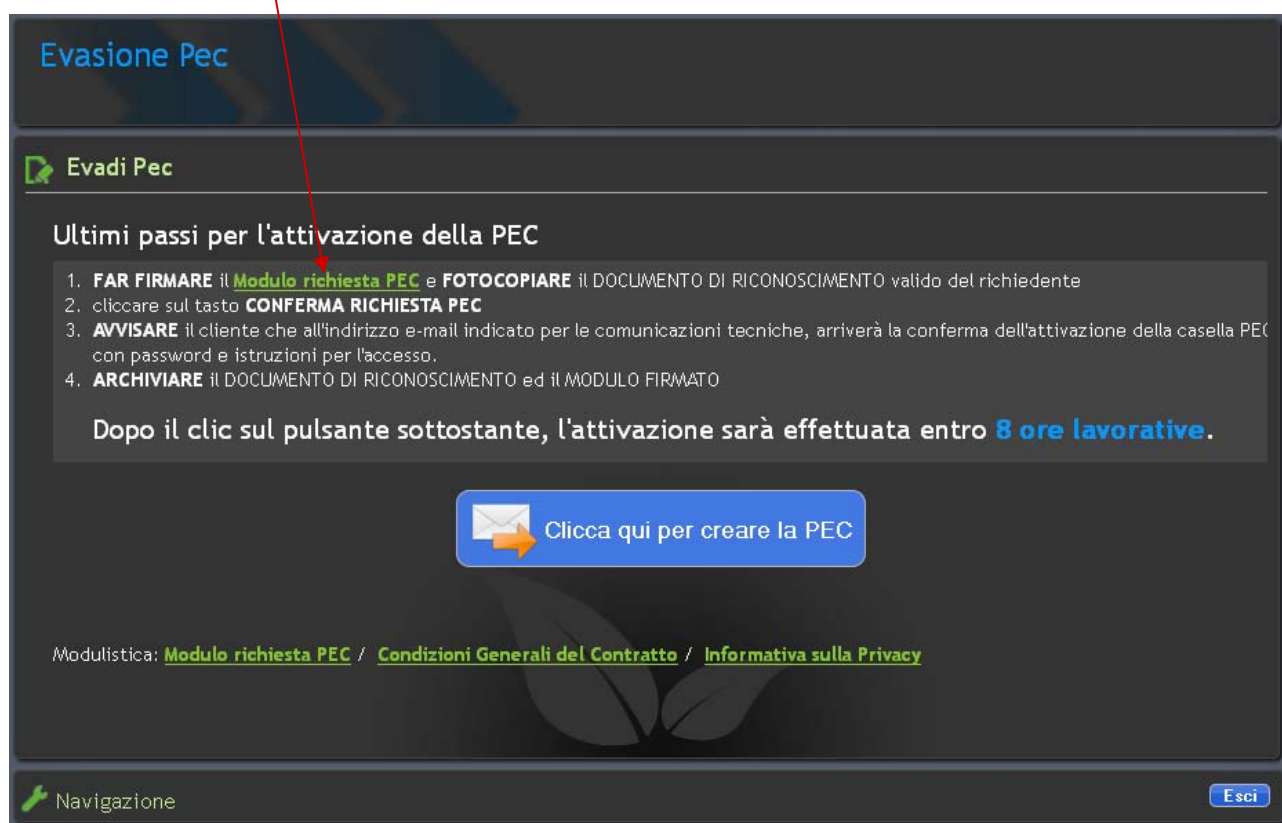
Evasione Pec

Evadi Pec

Ultimi passi per l'attivazione della PEC

1. **FAR FIRMARE** il Modulo richiesta PEC e **FOTOCOPIARE** il DOCUMENTO DI RICONOSCIMENTO valido del richiedente
2. cliccare sul tasto **CONFERMA RICHIESTA PEC**
3. **AVVISARE** il cliente che all'indirizzo e-mail indicato per le comunicazioni tecniche, arriverà la conferma dell'attivazione della casella PEC con password e istruzioni per l'accesso.
4. **ARCHIVIARE** il DOCUMENTO DI RICONOSCIMENTO ed il MODULO FIRMATO

Dopo il clic sul pulsante sottostante, l'attivazione sarà effettuata entro 8 ore lavorative.

Clicca qui per creare la PEC

Modulistica: Modulo richiesta PEC / Condizioni Generali del Contratto / Informativa sulla Privacy

Navigazione

Esci